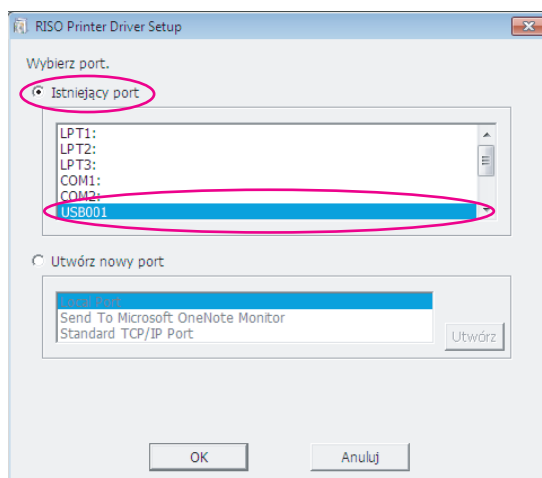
RISO Printer Driver Setup

Wybierz port.

Istniejący port

LPT1:
LPT2:
LPT3:
COM1:
COM2:
USB001

Utwórz nowy port

Local Port
Send To Microsoft OneNote Monitor
Standard TCP/IP Port

Utwórz

OK

Anuluj